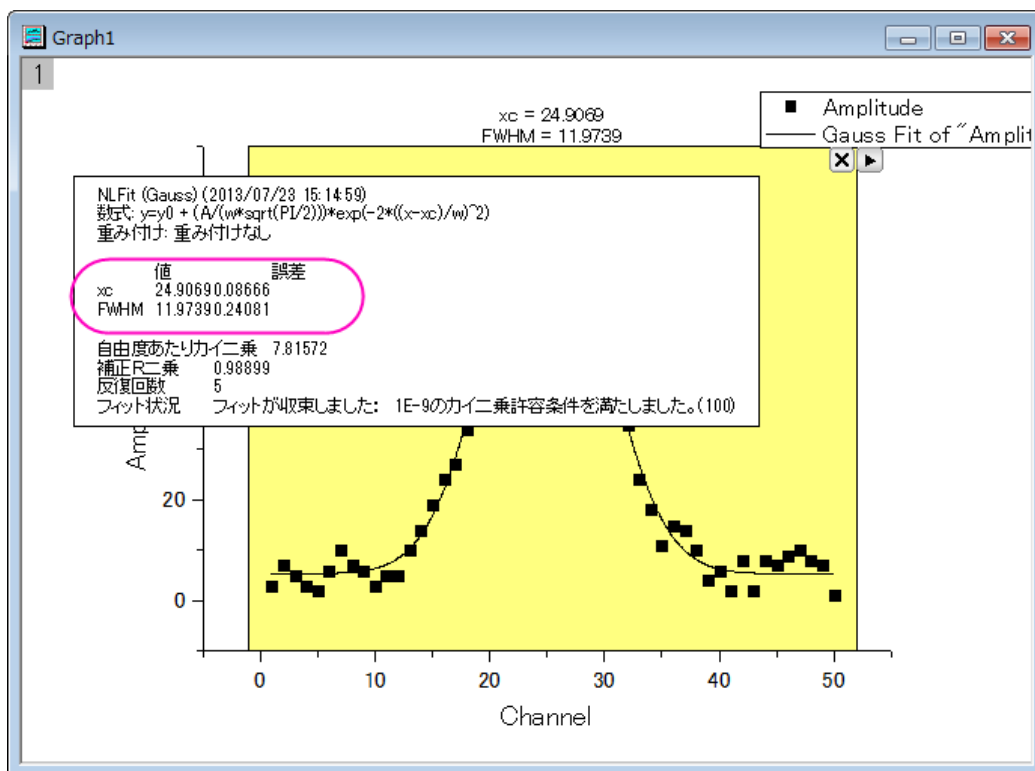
Graph1

1

xc = 24.9069
FWHM = 11.9739

Amplitude
Gauss Fit of "Amplit

NLFit (Gauss) (2013/07/23 15:14:59)
数式: y=y0 + (A/(w*sqrt(PI/2)))*exp(-2*((x-xc)/w)^2)
重み付け: 重み付けなし

| | 値 | 誤差 |
|---|---|---|
| xc | 24.9069 | 0.08666 |
| FWHM | 11.9739 | 0.24081 |

自由度あたりカイ二乗 7.81572
補正R二乗 0.98899
反復回数 5
フィット状況 フィットが収束しました: 1E-9のカイ二乗許容条件を満たしました。(100)

Amp

20

0

0 10 20 30 40 50

Channel